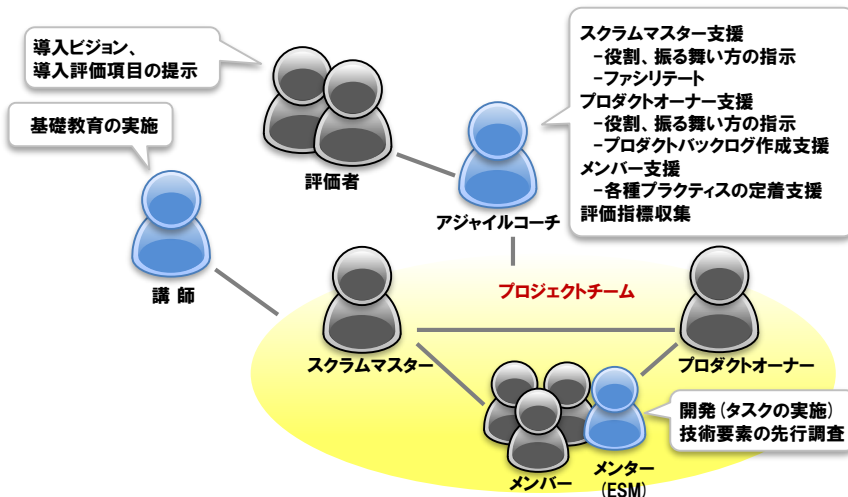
導入ビジョン、
導入評価項目の提示

基礎教育の実施

評価者

スクラムマスター支援
－役割、振る舞い方の指示
－ファシリテート
プロダクトオーナー支援
－役割、振る舞い方の指示
－プロダクトバックログ作成支援
メンバー支援
－各種プラクティスの定着支援
評価指標収集

アジャイルコーチ

講 師

プロジェクトチーム

スクラムマスター

プロダクトオーナー

開発（タスクの実施）
技術要素の先行調査

メンバー

メンター
（ESM）